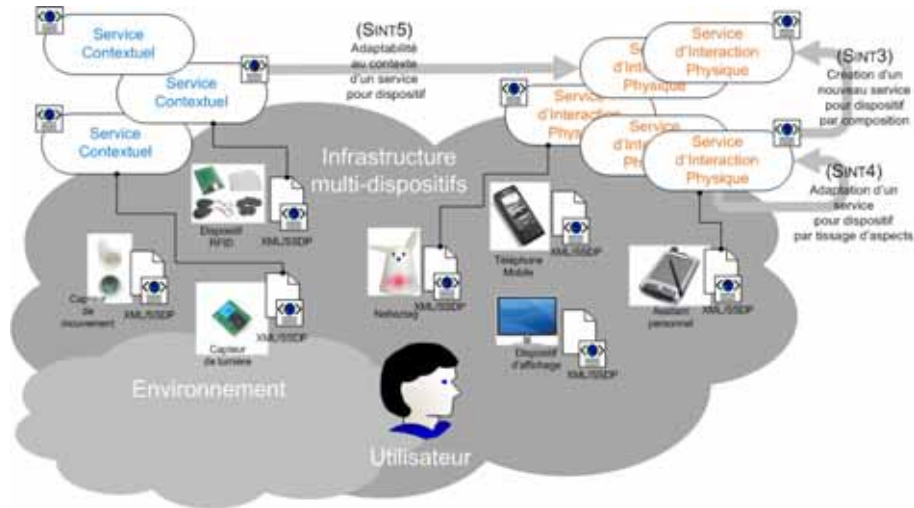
Service Contextuel

Service Contextuel

Service Contextuel

(SINT5)
Adaptabilité au contexte d'un service pour dispositif

Service d'Interaction Physique

Service d'Interaction Physique

Service d'Interaction Physique

Service d'Interaction Physique

Service d'Interaction Physique

(SINT3)
Création d'un nouveau service pour dispositif par composition

(SINT4)
Adaptation d'un service pour dispositif par tissage d'aspects

Infrastructure multi-dispositifs

Dispositif RFID

XML/SSDP

Capteur de mouvement

XML/SSDP

Capteur de lumière

XML/SSDP

Nabaztag

XML/SSDP

Téléphone Mobile

XML/SSDP

Dispositif d'affichage

XML/SSDP

Assistant personnel

XML/SSDP

Environnement

Utilisateur